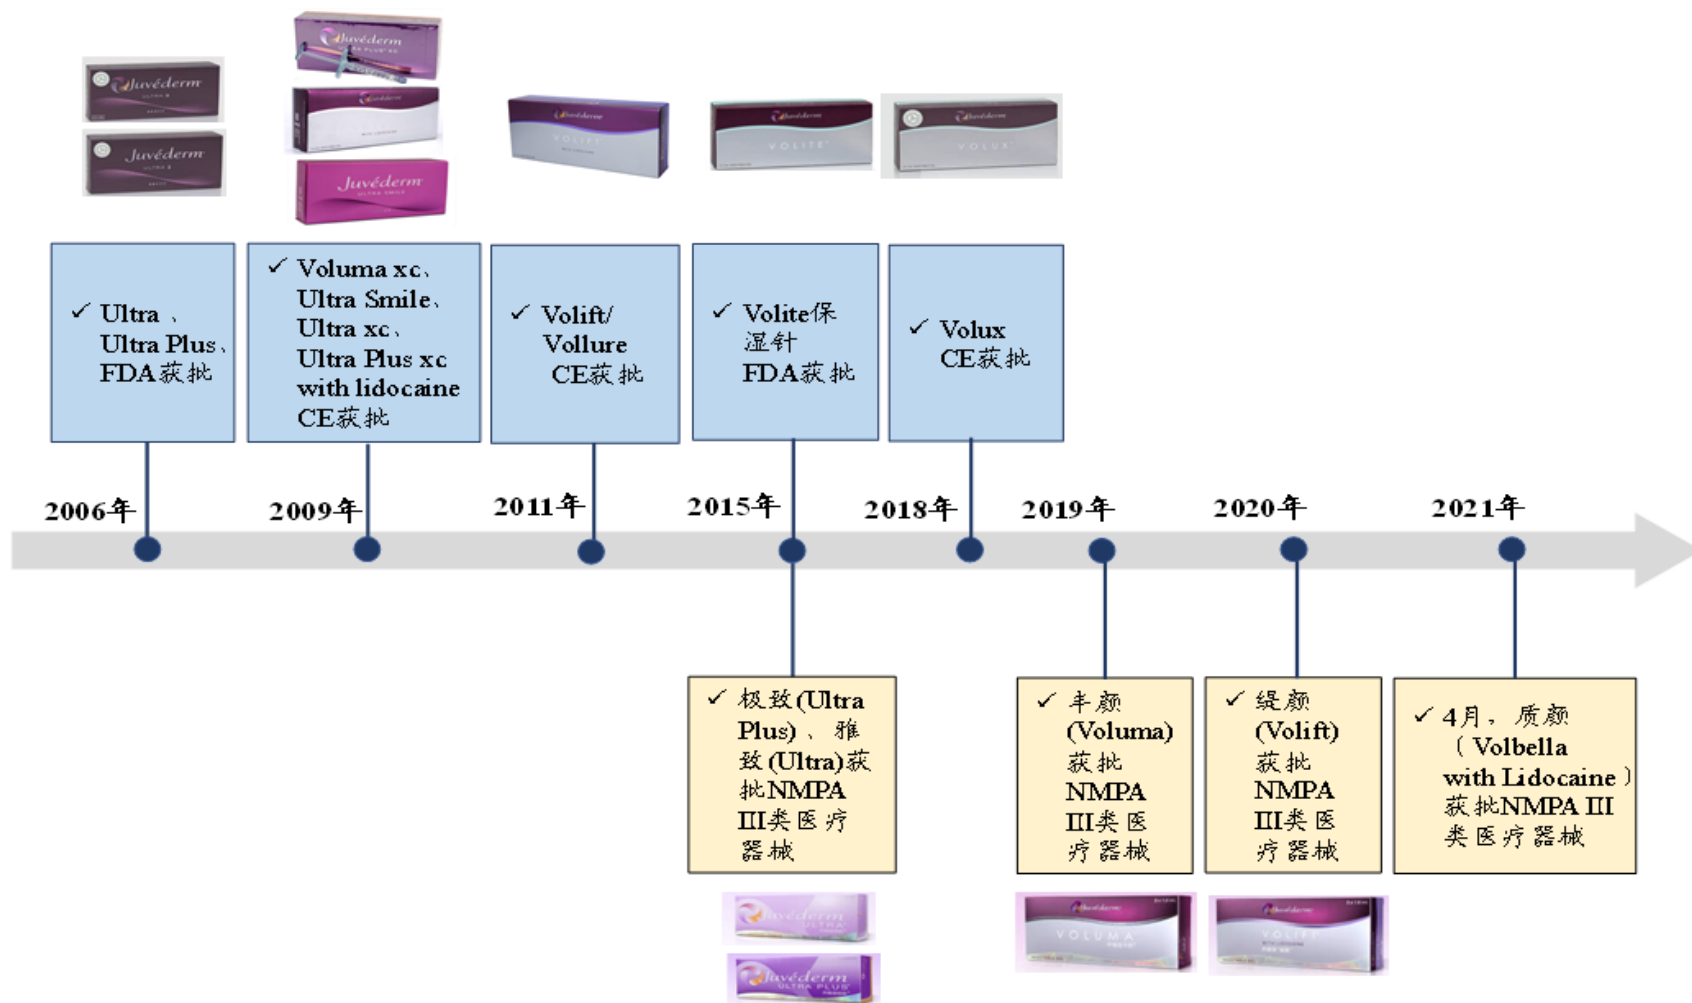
Juvéderm
Juvéderm
Juvéderm
Juvéderm
Juvéderm
Juvéderm
VOLIFT
Juvéderm
VOLITE
Juvéderm
VOLUX

✓ Ultra 、Ultra Plus、FDA获批

✓ Voluma xc、Ultra Smile、Ultra xc、Ultra Plus xc with lidocaine CE获批

✓ Volift/ Vollure CE获批

✓ Volite保湿针 FDA获批

✓ Volux CE获批

2006年
2009年
2011年
2015年
2018年
2019年
2020年
2021年

✓ 极致(Ultra Plus)、雅致(Ultra)获批NMPA III类医疗器械

✓ 丰颜(Voluma)获批NMPA III类医疗器械

✓ 缇颜(Volift)获批NMPA III类医疗器械

✓ 4月，质颜（Volbella with Lidocaine）获批NMPA III类医疗器械

Juvéderm ULTRA
Juvéderm ULTRA PLUS
Juvéderm VOLUMA
Juvéderm VOLIFT